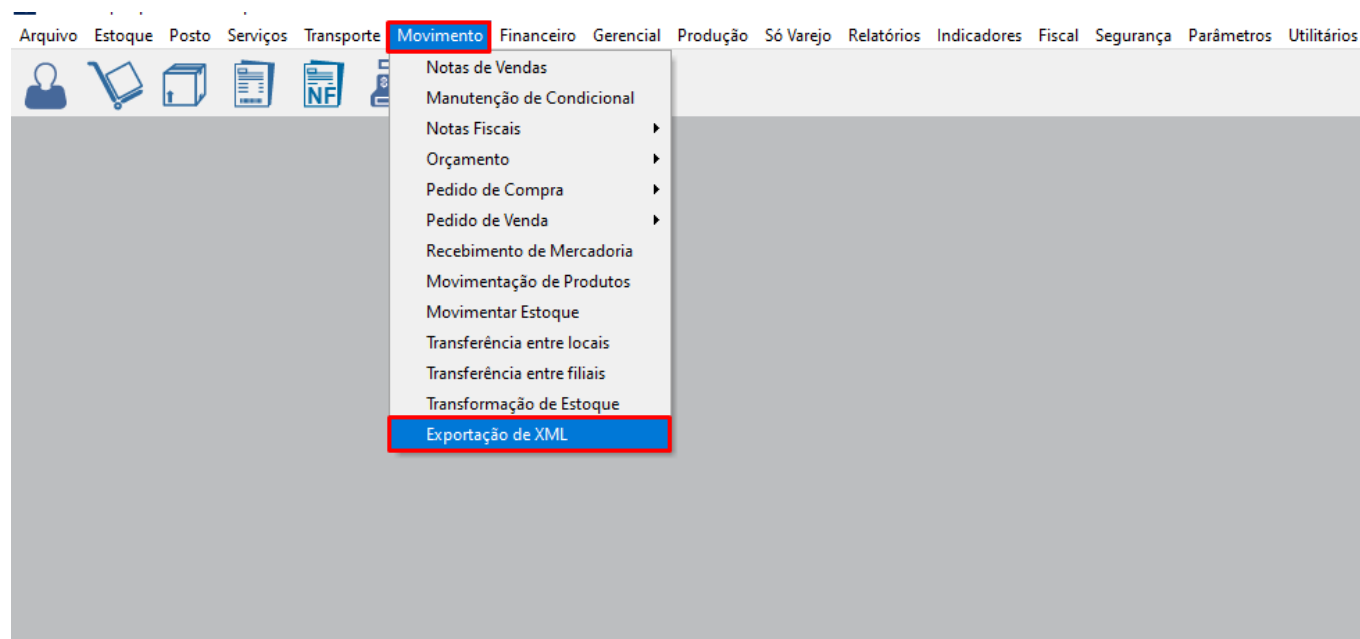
Arquivo Estoque Posto Serviços Transporte Movimento Financeiro Gerencial Produção Só Varejo Relatórios Indicadores Fiscal Segurança Parâmetros Utilitários

NF

Notas de Vendas
Manutenção de Condicional
Notas Fiscais
Orçamento
Pedido de Compra
Pedido de Venda
Recebimento de Mercadoria
Movimentação de Produtos
Movimentar Estoque
Transferência entre locais
Transferência entre filiais
Transformação de Estoque
Exportação de XML